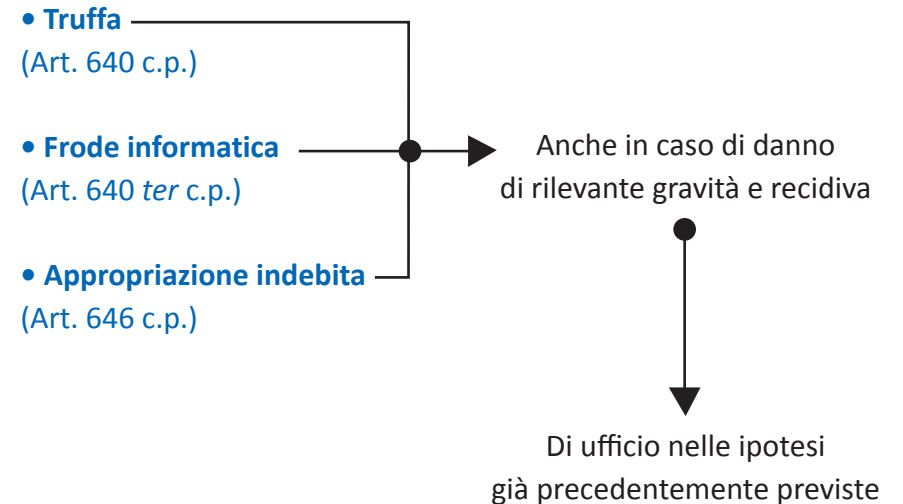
• Truffa
(Art. 640 c.p.)

• Frode informatica
(Art. 640 ter c.p.)

• Appropriazione indebita
(Art. 646 c.p.)

Anche in caso di danno di rilevante gravità e recidiva

Di ufficio nelle ipotesi già precedentemente previste